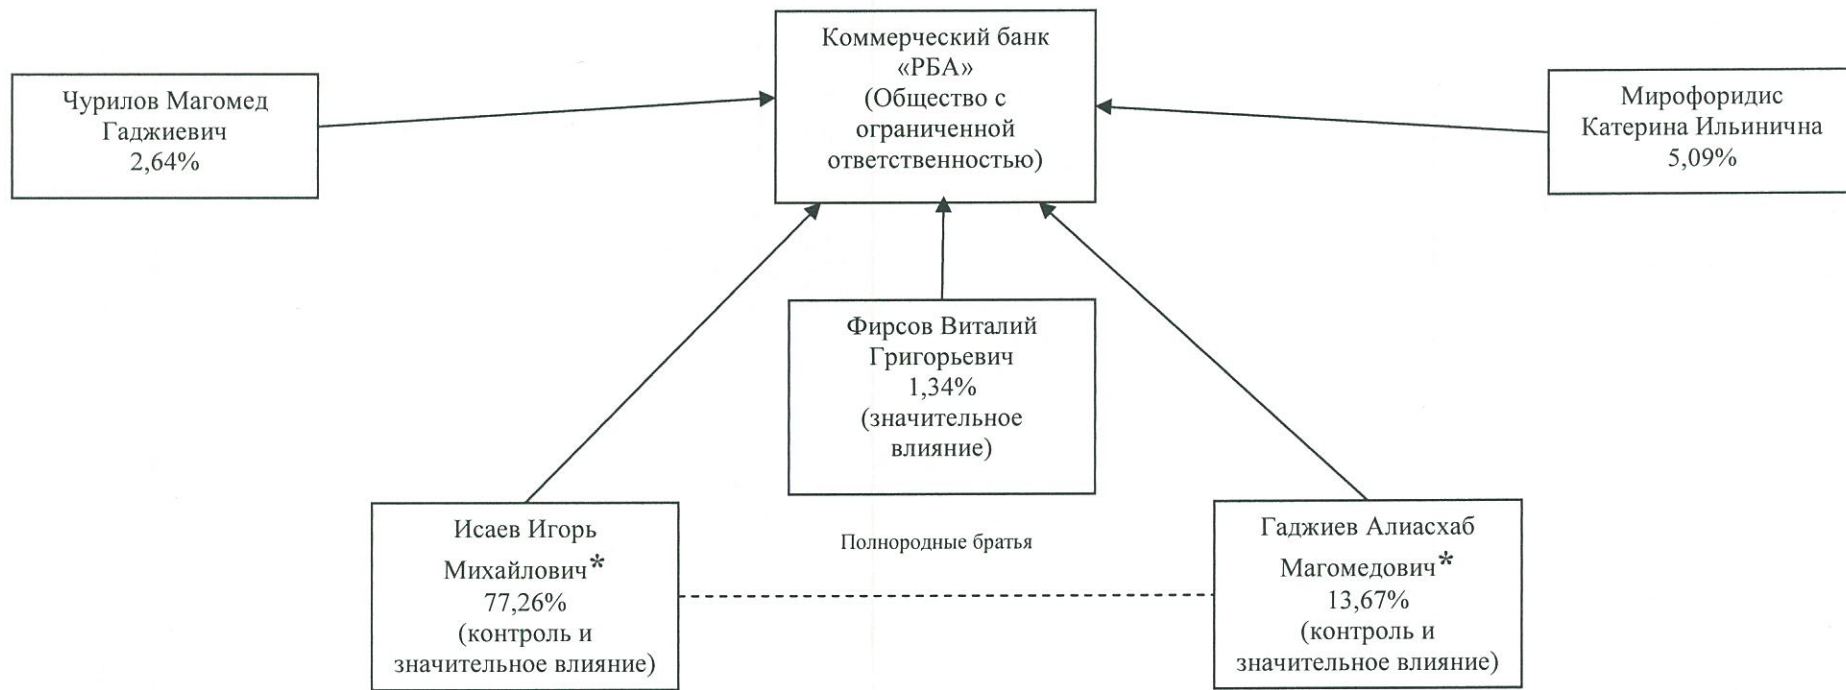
Коммерческий банк «РБА» (Общество с ограниченной ответственностью)

Чурилов Магомед Гаджиевич 2,64%

Мирофоридис Катерина Ильинична 5,09%

Фирсов Виталий Григорьевич 1,34% (значительное влияние)

Исаев Игорь Михайлович* 77,26% (контроль и значительное влияние)

Полнородные братья

Гаджиев Алиасхаб Магомедович* 13,67% (контроль и значительное влияние)